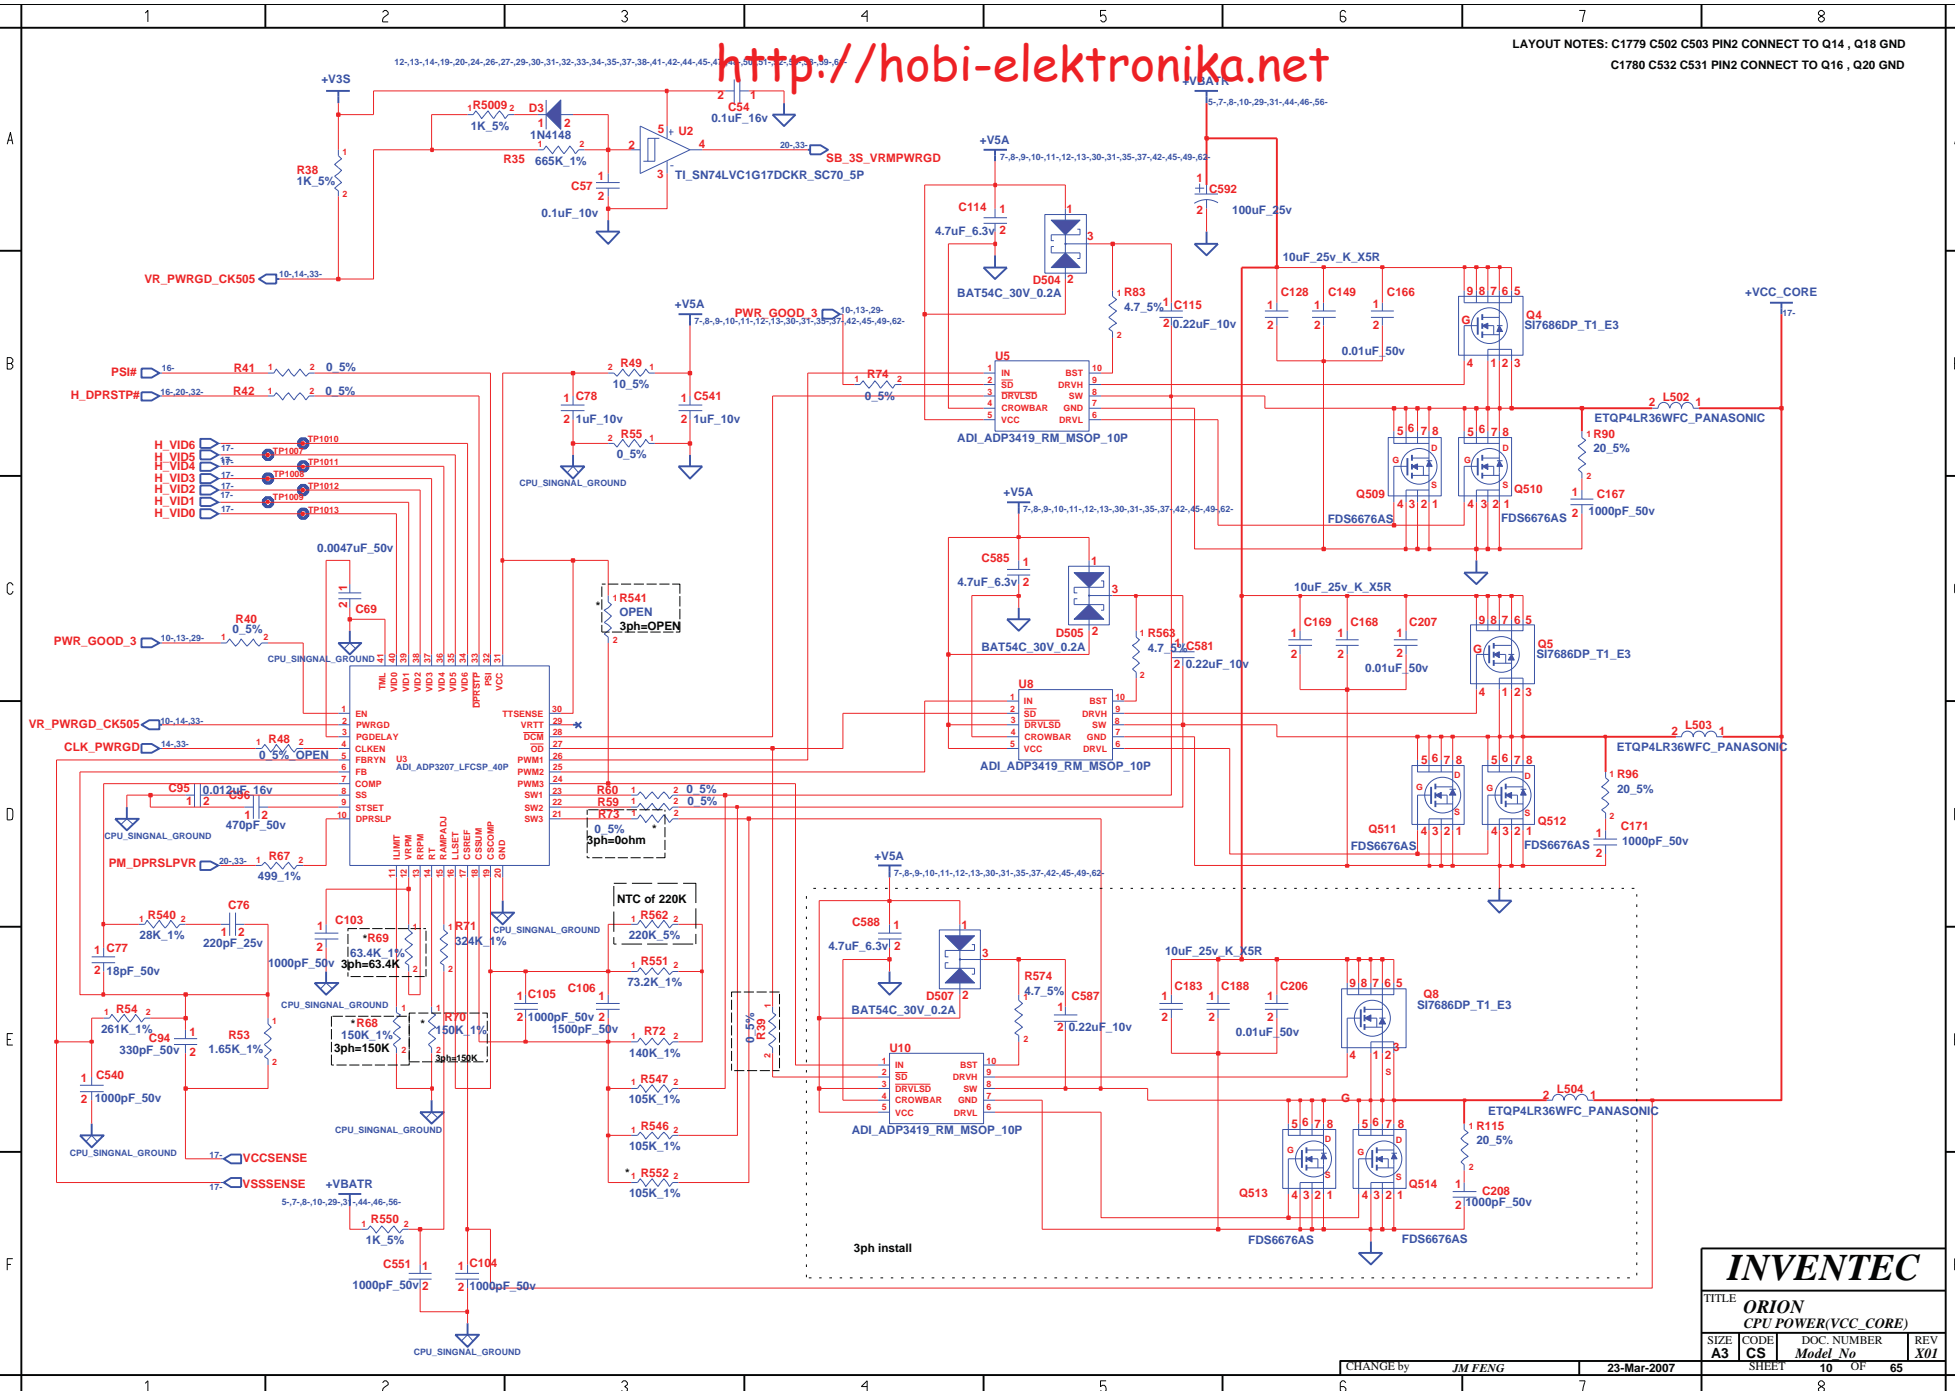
1 2 3 4 5 6 7 8

http://hobi-elektronika.net

LAYOUT NOTES: C1779 C502 C503 PIN2 CONNECT TO Q14 , Q18 GND
C1780 C532 C531 PIN2 CONNECT TO Q16 , Q20 GND

+V3S
R5009 1K_5%
D3 1N4148
C54 0.1uF_16v
U2
R35 665K_1%
R38 1K_5%
C57 0.1uF_10v
SB_3S_VRMPWRGD
TI_SN74LVC1G17DCKR_SC70_5P
+VBATR
C592 100uF_25v
+V5A
C114 4.7uF_6.3v
D504 BAT54C_30V_0.2A
R83 4.7_5%
C115 0.22uF_10v
10uF_25v_K_X5R
C128 C149 C166
0.01uF_50v
Q4 SI7686DP_T1_E3
+VCC_CORE
VR_PWRGD_CK505
+V5A
PWR_GOOD_3
PSI#
R41 0_5%
H_DPRSTP#
R42 0_5%
R49 10_5%
C78 1uF_10v
C541 1uF_10v
R55 0_5%
R74 0_5%
U5
IN SD DRVLSD CROWBAR VCC BST DRVH SW GND DRVL
ADI_ADP3419_RM_MSOP_10P
L502 ETQP4LR36WFC_PANASONIC
R90 20_5%
C167 1000pF_50v
Q509 FDS6676AS
Q510 FDS6676AS
H_VID6 H_VID5 H_VID4 H_VID3 H_VID2 H_VID1 H_VID0
TP1010 TP1007 TP1011 TP1008 TP1012 TP1009 TP1013
CPU_SINGNAL_GROUND
0.0047uF_50v
C69
R541 OPEN 3ph=OPEN
+V5A
C585 4.7uF_6.3v
D505 BAT54C_30V_0.2A
R563 4.7_5%
C581 0.22uF_10v
10uF_25v_K_X5R
C169 C168 C207
0.01uF_50v
Q5 SI7686DP_T1_E3
PWR_GOOD_3
R40 0_5%
U8
IN SD DRVLSD CROWBAR VCC BST DRVH SW GND DRVL
ADI_ADP3419_RM_MSOP_10P
L503 ETQP4LR36WFC_PANASONIC
TML VID0 VID1 VID2 VID3 VID4 VID5 VID6 DPRSTP PSI VCC
VR_PWRGD_CK505
CLK_PWRGD
R48 0_5% OPEN
EN PWRGD PGDELAY CLKEN FBRYN FB COMP SS STSET DPRSLP
U3 ADI_ADP3207_LFCSP_40P
TTSENSE VRTT DCM OD PWM1 PWM2 PWM3 SW1 SW2 SW3
ILMIT VRPM RPM RT RAMPADJ LLSET CSREF CSSUM CSCOMP GND
C95 0.012uF_16v
C96 470pF_50v
R60 0_5%
R59 0_5%
R73 0_5% 3ph=0ohm
R96 20_5%
C171 1000pF_50v
Q511 FDS6676AS
Q512 FDS6676AS
PM_DPRSLPVR
R67 499_1%
+V5A
NTC of 220K
R540 28K_1%
C76 220pF_25v
C77 18pF_50v
C103 1000pF_50v
R69 63.4K_1% 3ph=63.4K
R71 324K_1%
R562 220K_5%
R551 73.2K_1%
C588 4.7uF_6.3v
D507 BAT54C_30V_0.2A
R574 4.7_5%
C587 0.22uF_10v
10uF_25v_K_X5R
C183 C188 C206
0.01uF_50v
Q8 SI7686DP_T1_E3
R54 261K_1%
C94 330pF_50v
R53 1.65K_1%
R68 150K_1% 3ph=150K
R70 150K_1% 3ph=150K
C105 1000pF_50v
C106 1500pF_50v
R72 140K_1%
R39 0_5%
U10
IN SD DRVLSD CROWBAR VCC BST DRVH SW GND DRVL
ADI_ADP3419_RM_MSOP_10P
L504 ETQP4LR36WFC_PANASONIC
C540 1000pF_50v
R547 105K_1%
R546 105K_1%
R115 20_5%
C208 1000pF_50v
VCCSENSE
VSSSENSE
+VBATR
R550 1K_5%
C551 1000pF_50v
C104 1000pF_50v
R552 105K_1%
Q513 FDS6676AS
Q514 FDS6676AS
3ph install

INVENTEC
TITLE ORION
CPU POWER(VCC_CORE)
SIZE A3 CODE CS DOC. NUMBER Model_No REV X01
CHANGE by JM FENG 23-Mar-2007 SHEET 10 OF 65